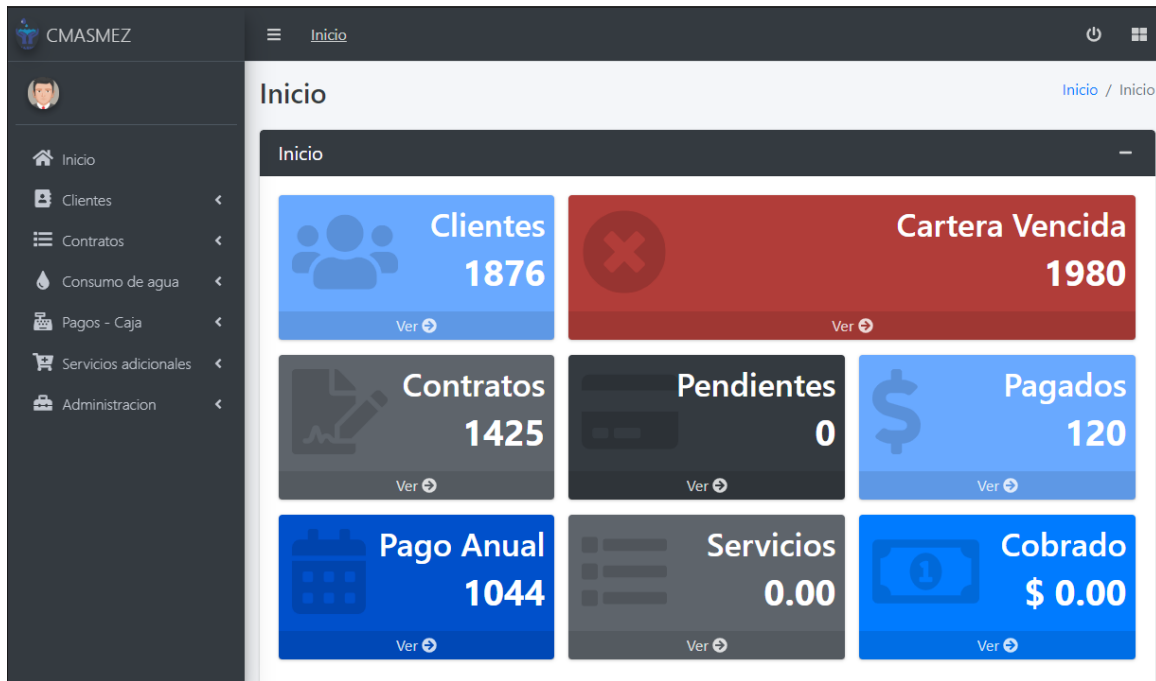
CMASMEZ

Inicio

Clientes
Contratos
Consumo de agua
Pagos - Caja
Servicios adicionales
Administracion

Inicio

Inicio

Inicio / Inicio

Inicio

Clientes
1876
Ver

Cartera Vencida
1980
Ver

Contratos
1425
Ver

Pendientes
0
Ver

Pagados
120
Ver

Pago Anual
1044
Ver

Servicios
0.00
Ver

Cobrado
$ 0.00
Ver